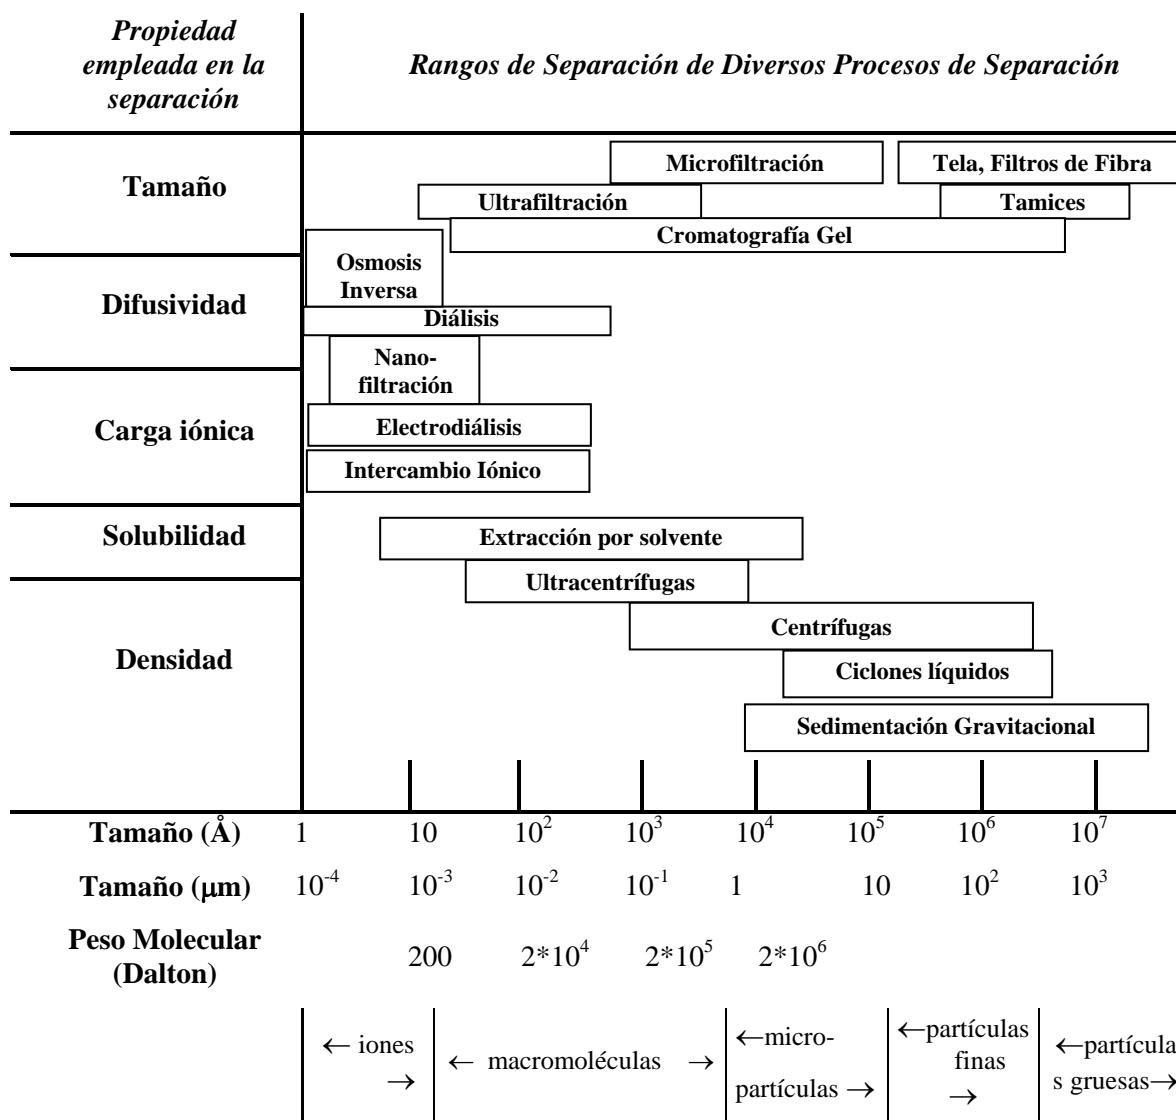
| Propiedad empleada en la separación | Rangos de Separación de Diversos Procesos de Separación |
|---|---|
| Tamaño | Microfiltración; Tela, Filtros de Fibra; Ultrafiltración; Tamices; Cromatografía Gel |
| Difusividad | Osmosis Inversa; Diálisis |
| Carga iónica | Nano-filtración; Electrodiálisis; Intercambio Iónico |
| Solubilidad | Extracción por solvente |
| Densidad | Ultracentrífugas; Centrífugas; Ciclones líquidos; Sedimentación Gravitacional |

| | | | | | | | | |
|---|---|---|---|---|---|---|---|---|
| Tamaño (Å) | 1 | 10 | $10^2$ | $10^3$ | $10^4$ | $10^5$ | $10^6$ | $10^7$ |
| Tamaño (μm) | $10^{-4}$ | $10^{-3}$ | $10^{-2}$ | $10^{-1}$ | 1 | 10 | $10^2$ | $10^3$ |
| Peso Molecular (Dalton) | | 200 | $2*10^4$ | $2*10^5$ | $2*10^6$ | | | |

← iones → | ← macromoléculas → | ←micro-partículas → | ←partículas finas → | ←partículas gruesas→